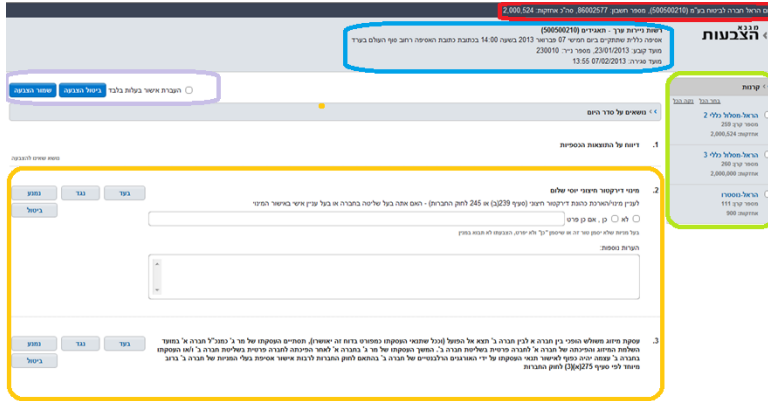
ם הראל חברה לביטוח בע"מ (500500210), מספר חשבון: 86002577, סה"כ אחזקות: 2,000,524

מגמא
הצבעות

רשות ניירות ערך - תאגידים (500500210)
אסיפה כללית שתתקיים ביום חמישי 07 פברואר 2013 בשעה 14:00 בכתובת כתובת האסיפה רחוב סוף העולם בעיר?
מועד קובע: 23/01/2013, מספר נייר: 230010
מועד שגרה: 07/02/2013 13:55

העברת אישור בעלות בלבד
ביטול הצבעה
שמור הצבעה

קרנות
בחר הכל ניקה הכל

הראל-תמלול כללי 2
מספר קרן: 250
אחזקות: 2,000,524

הראל-תמלול כללי 3
מספר קרן: 260
אחזקות: 2,000,524

הראל-נוסטרו
מספר קרן: 111
אחזקות: 900

נושאים על סדר היום

נושא שאינו להצבעה

1. דיווח על התוצאות הכספיות

2. מינוי דירקטור חיצוני יוסי שלום
בעד
נגד
נמנע
ביטול
לעניין מינוי/הארכת כהונת דירקטור חיצוני (סעיף 239(ב) או 245 לחוק החברות) - האם אתה בעל שליטה בחברה או בעל עניין אישי באישור המינוי
לא
כן , אם כן פרט
הערות נוספות:

3. עסקת מיזוג משולש הופכי בין חברה א לבין חברה ב' תצא אל הפועל (וככל שתנאי העסקה המפורט בדוח זה יאושרו), תושלים העסקה של מר ג' כמנכ"ל חברה א' במועד השלמת המיזוג המשולש ההופכי (העסקה של מר ג' בחברה א' לאחר הפיכתה לחברה פרטית בשליטת חברה ב' ו/או העסקתו בחברה ב' עצמה יהיה כפוף לאישור תנאי העסקתו על ידי האורגנים הרלבנטיים של חברה ב' בהתאם לחוק החברות לרבות אישור אסיפת בעלי המניות של חברה ב' ברוב מיוחד לפי סעיף 275(א)(3) לחוק החברות
בעד
נגד
נמנע
ביטול